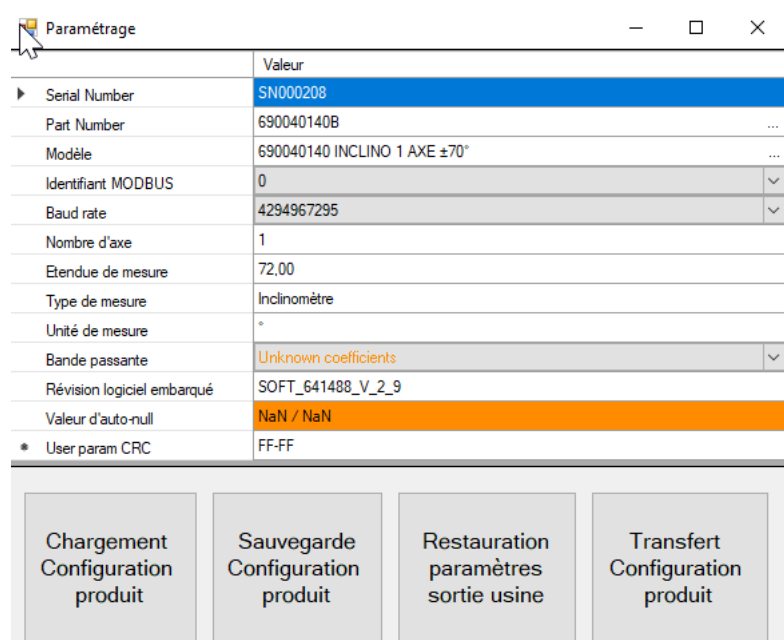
Paramétrage

| | Valeur |
|---|---|
| Serial Number | SN000208 |
| Part Number | 690040140B ... |
| Modèle | 690040140 INCLINO 1 AXE ±70° ... |
| Identifiant MODBUS | 0 |
| Baud rate | 4294967295 |
| Nombre d'axe | 1 |
| Etendue de mesure | 72,00 |
| Type de mesure | Inclinomètre |
| Unité de mesure | ° |
| Bande passante | Unknown coefficients |
| Révision logiciel embarqué | SOFT_641488_V_2_9 |
| Valeur d'auto-null | NaN / NaN |
| User param CRC | FF-FF |

Chargement Configuration produit

Sauvegarde Configuration produit

Restauration paramètres sortie usine

Transfert Configuration produit